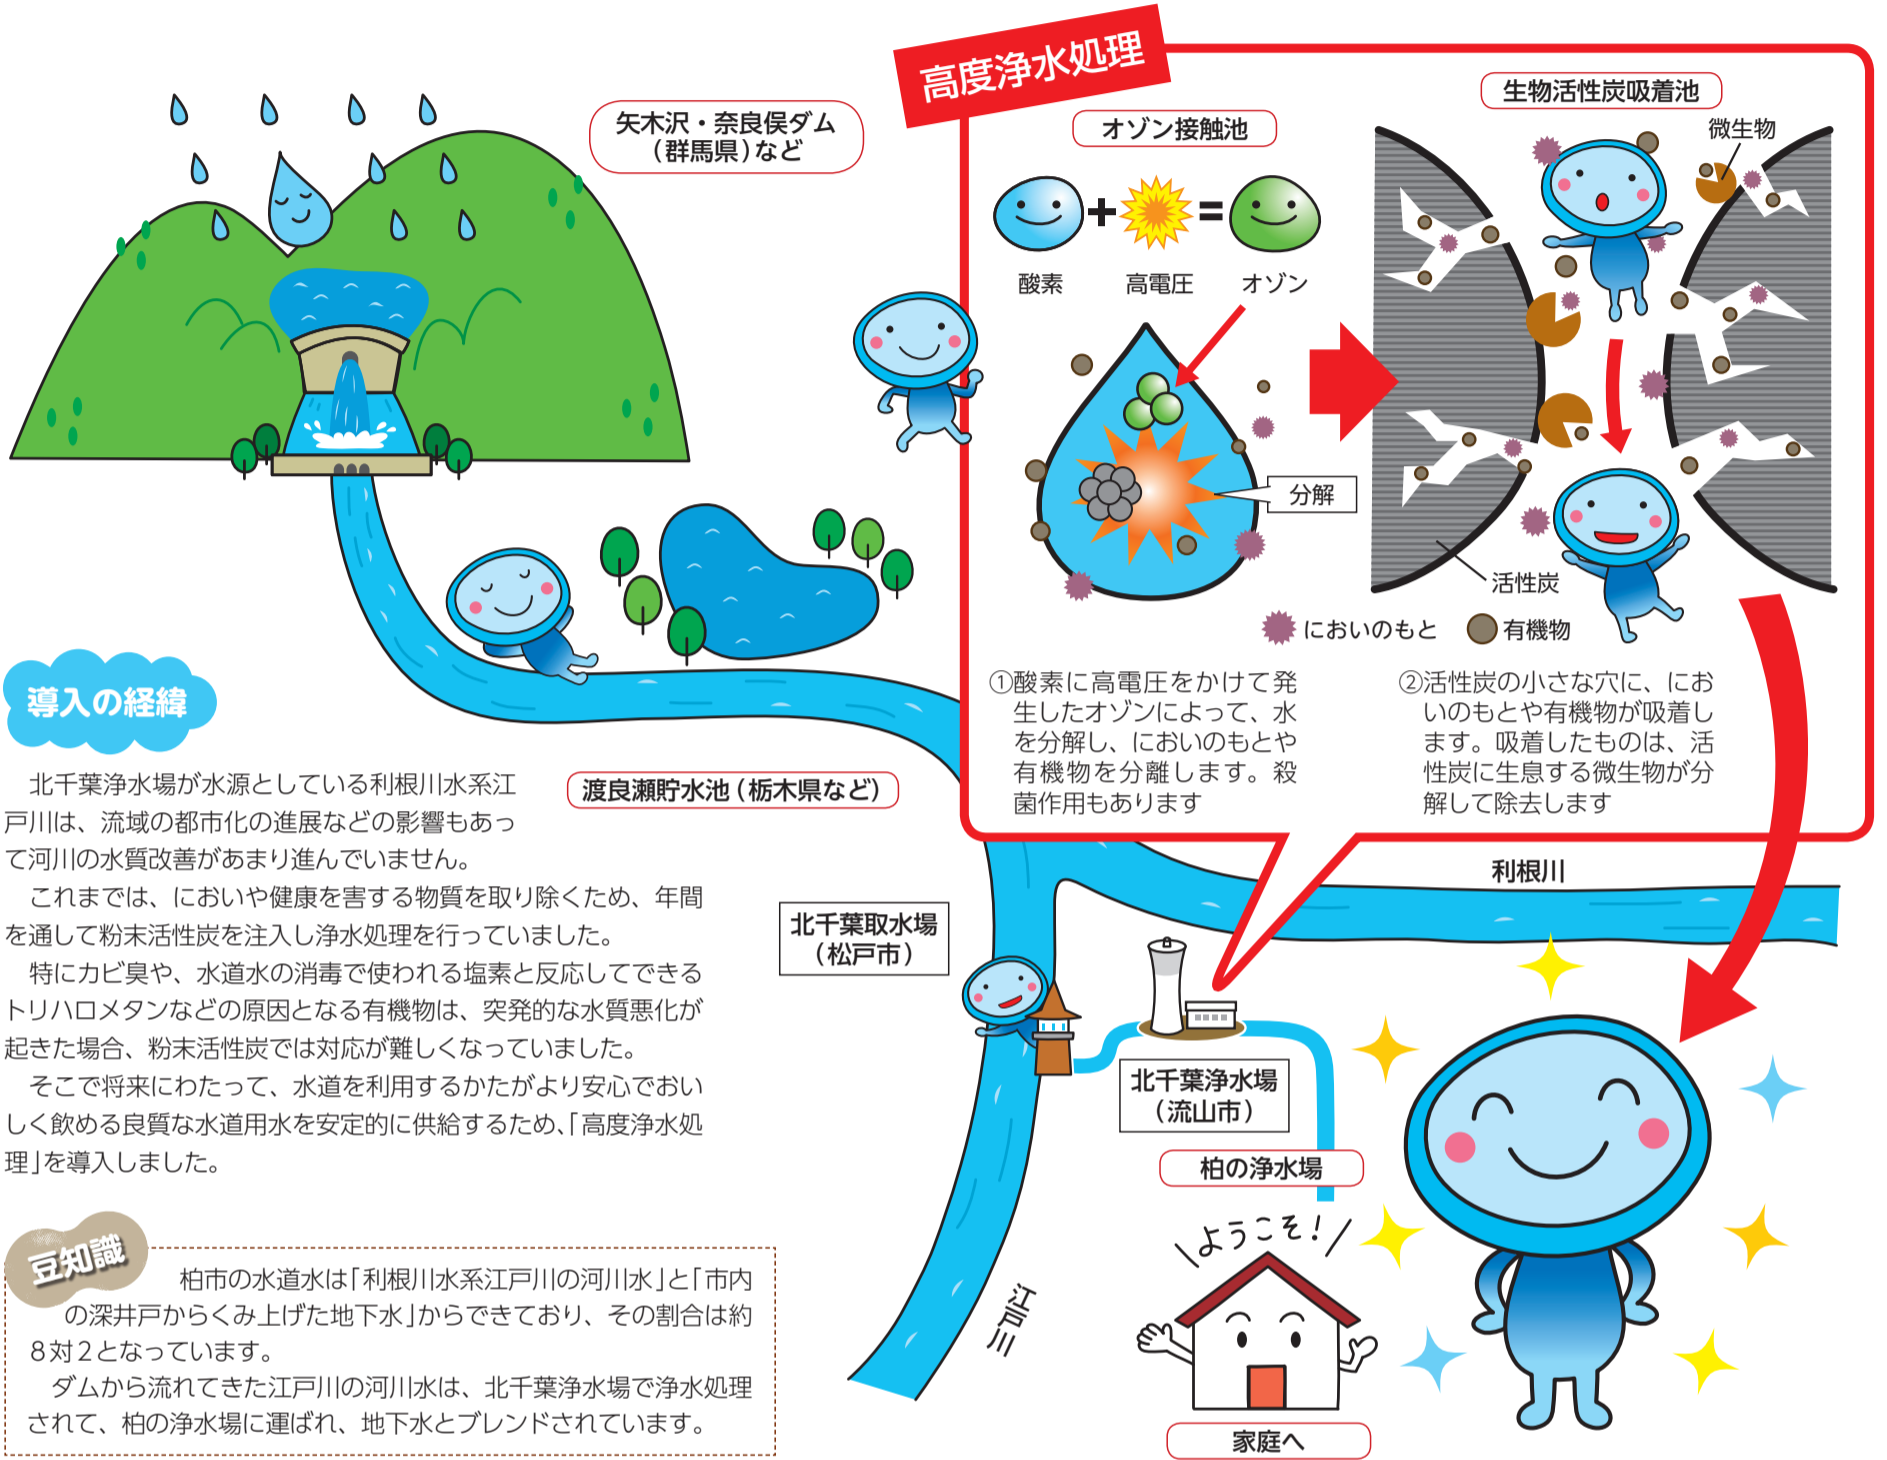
矢木沢・奈良俣ダム（群馬県）など

高度浄水処理

オゾン接触池

酸素 高電圧 オゾン

分解

生物活性炭吸着池

微生物

活性炭

においのもと 有機物

①酸素に高電圧をかけて発生したオゾンによって、水を分解し、においのもとや有機物を分離します。殺菌作用もあります

②活性炭の小さな穴に、においのもとや有機物が吸着します。吸着したものは、活性炭に生息する微生物が分解して除去します

導入の経緯

北千葉浄水場が水源としている利根川水系江戸川は、流域の都市化の進展などの影響もあって河川の水質改善があまり進んでいません。

これまでは、においや健康を害する物質を取り除くため、年間を通して粉末活性炭を注入し浄水処理を行っていました。

特にカビ臭や、水道水の消毒で使われる塩素と反応してできるトリハロメタンなどの原因となる有機物は、突発的な水質悪化が起きた場合、粉末活性炭では対応が難しくなっていました。

そこで将来にわたって、水道を利用するかたがより安心でおいしく飲める良質な水道用水を安定的に供給するため、「高度浄水処理」を導入しました。

渡良瀬貯水池（栃木県など）

利根川

北千葉取水場（松戸市）

北千葉浄水場（流山市）

柏の浄水場

江戸川

ようこそ！

家庭へ

豆知識

柏市の水道水は「利根川水系江戸川の河川水」と「市内の深井戸からくみ上げた地下水」からできており、その割合は約8対2となっています。

ダムから流れてきた江戸川の河川水は、北千葉浄水場で浄水処理されて、柏の浄水場に運ばれ、地下水とブレンドされています。